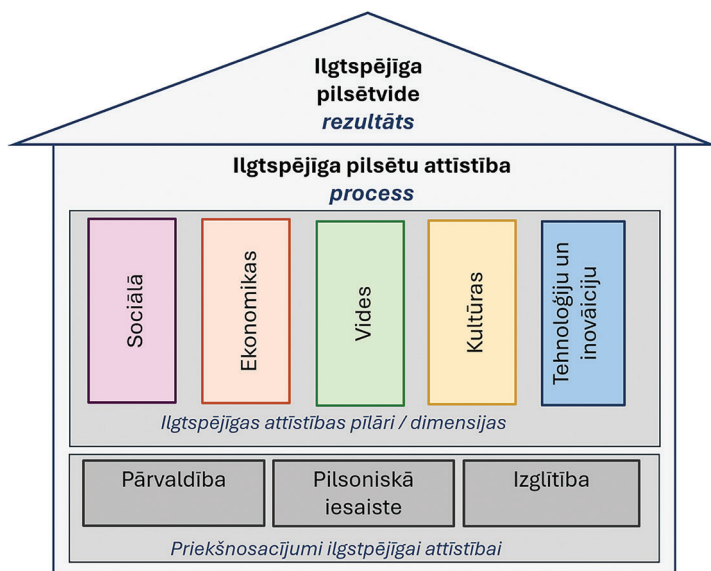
Ilgtspējīga pilsētvide
rezultāts

Ilgtspējīga pilsētu attīstība
process

Sociālā

Ekonomikas

Vides

Kultūras

Tehnoloģiju un inovāciju

Ilgtspējīgas attīstības pīlāri / dimensijas

Pārvaldība

Pilsoniskā iesaiste

Izglītība

Priekšnosacījumi ilgtspējīgai attīstībai